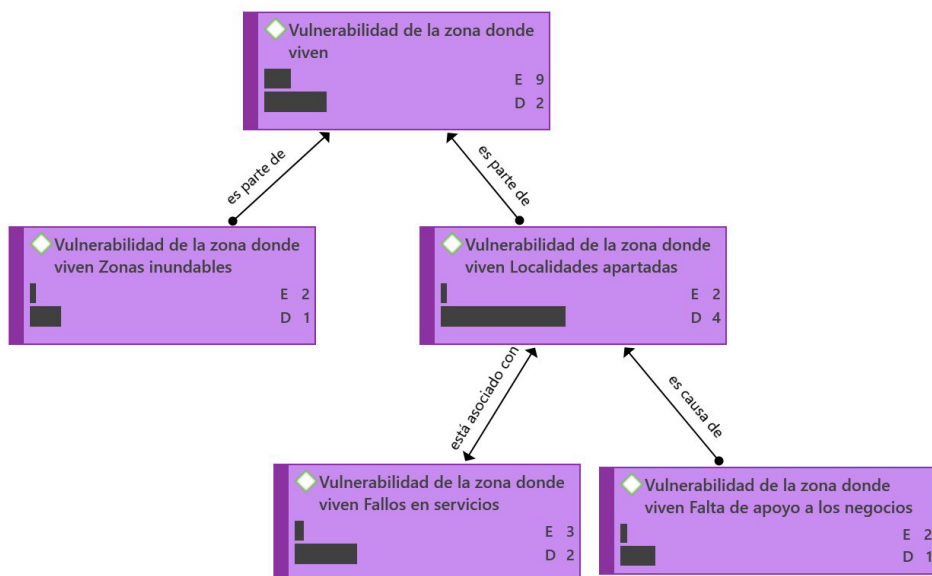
Vulnerabilidad de la zona donde viven
E 9
D 2

es parte de

es parte de

Vulnerabilidad de la zona donde viven Zonas inundables
E 2
D 1

Vulnerabilidad de la zona donde viven Localidades apartadas
E 2
D 4

está asociado con

es causa de

Vulnerabilidad de la zona donde viven Fallos en servicios
E 3
D 2

Vulnerabilidad de la zona donde viven Falta de apoyo a los negocios
E 2
D 1